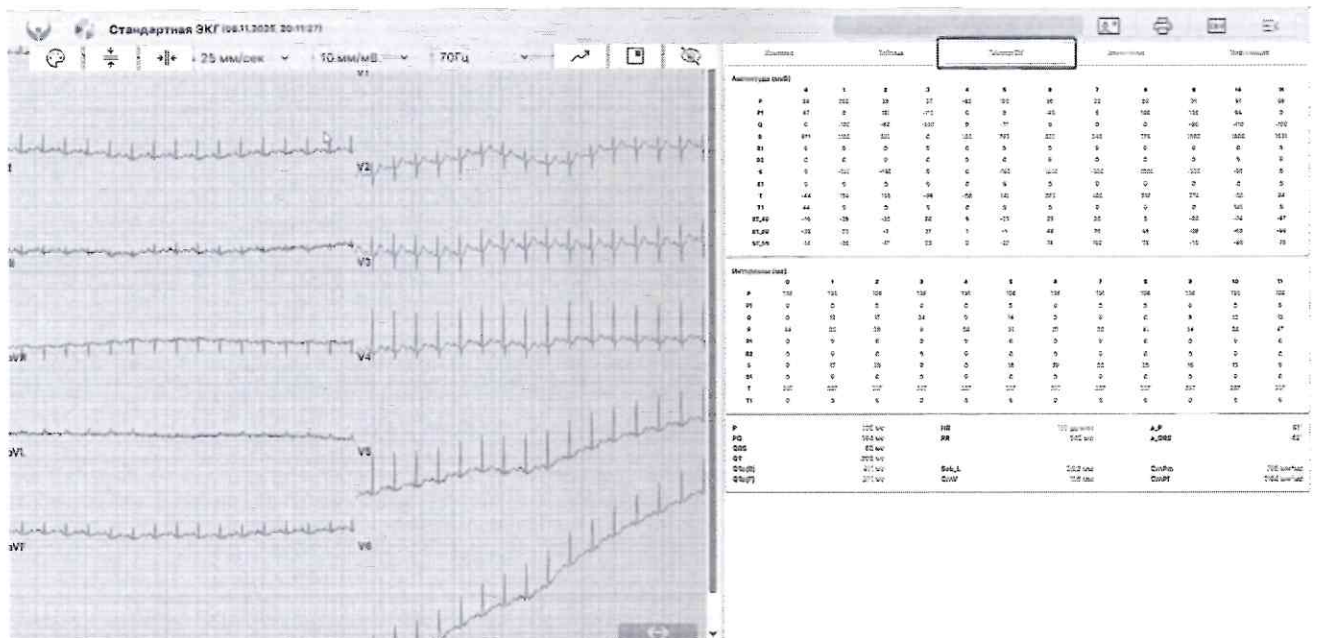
Стандартная ЭКГ (08.11.2025 20:11:27)

25 мм/сек
10 мм/мВ
70Гц

V1
I
V2
II
V3
aVR
V4
aVL
V5
aVF
V6

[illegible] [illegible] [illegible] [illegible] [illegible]

Амплитуды (мкВ)

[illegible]

Интервалы (мс)

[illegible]

| P | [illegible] | HR | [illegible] | A_P | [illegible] |
|---|---|---|---|---|---|
| PQ | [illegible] | RR | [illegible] | A_QRS | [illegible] |
| QRS | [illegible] | | | | |
| QT | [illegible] | | | | |
| QTc(B) | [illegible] | Sok_L | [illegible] | CnPro | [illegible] |
| QTc(F) | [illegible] | CnV | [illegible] | CnPT | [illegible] |